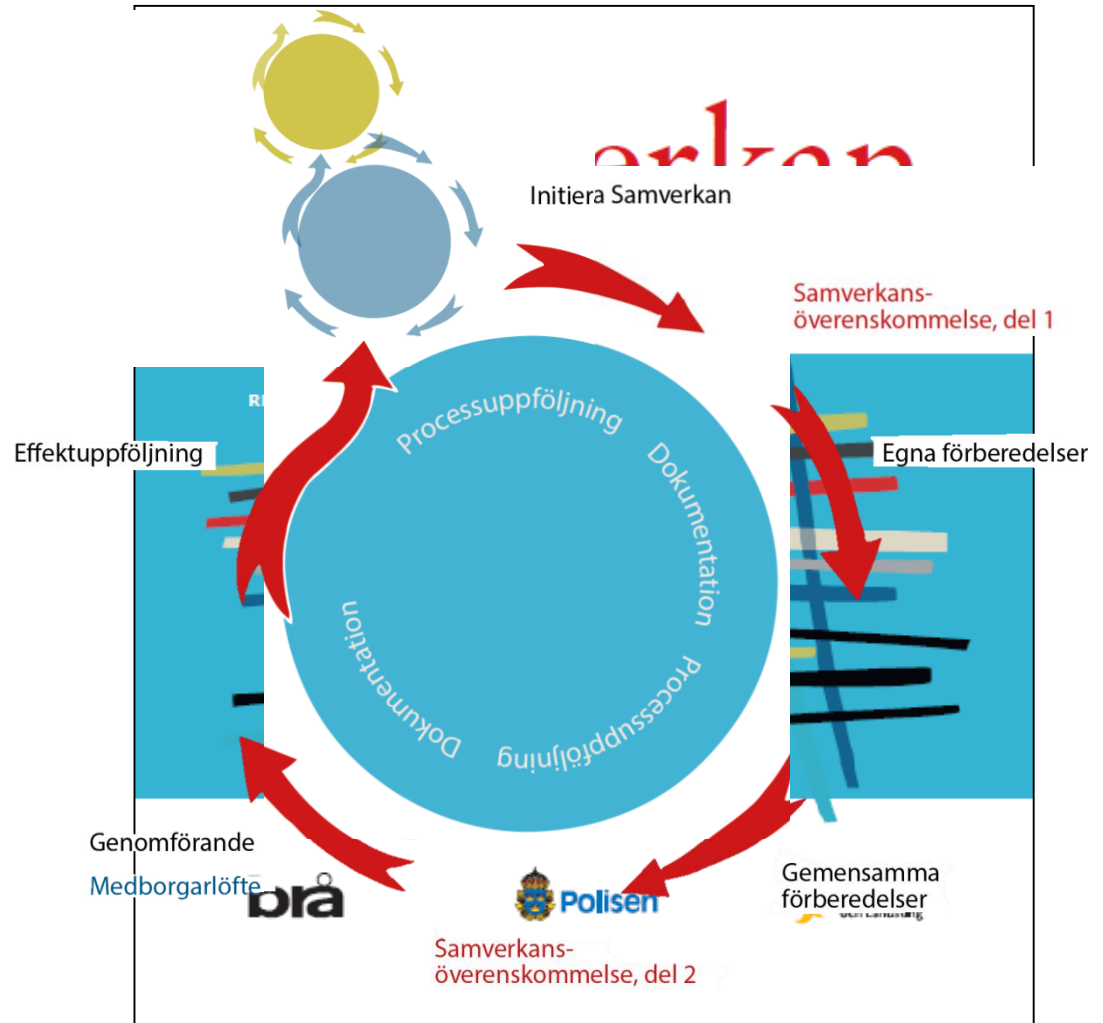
erkan

Initiera Samverkan

Samverkans-överenskommelse, del 1

Egna förberedelser

Effektuppföljning

Processuppföljning

Dokumentation

Processuppföljning

Dokumentation

Genomförande

Medborgarlöfte

brå

Polisen

Gemensamma förberedelser

Samverkans-överenskommelse, del 2